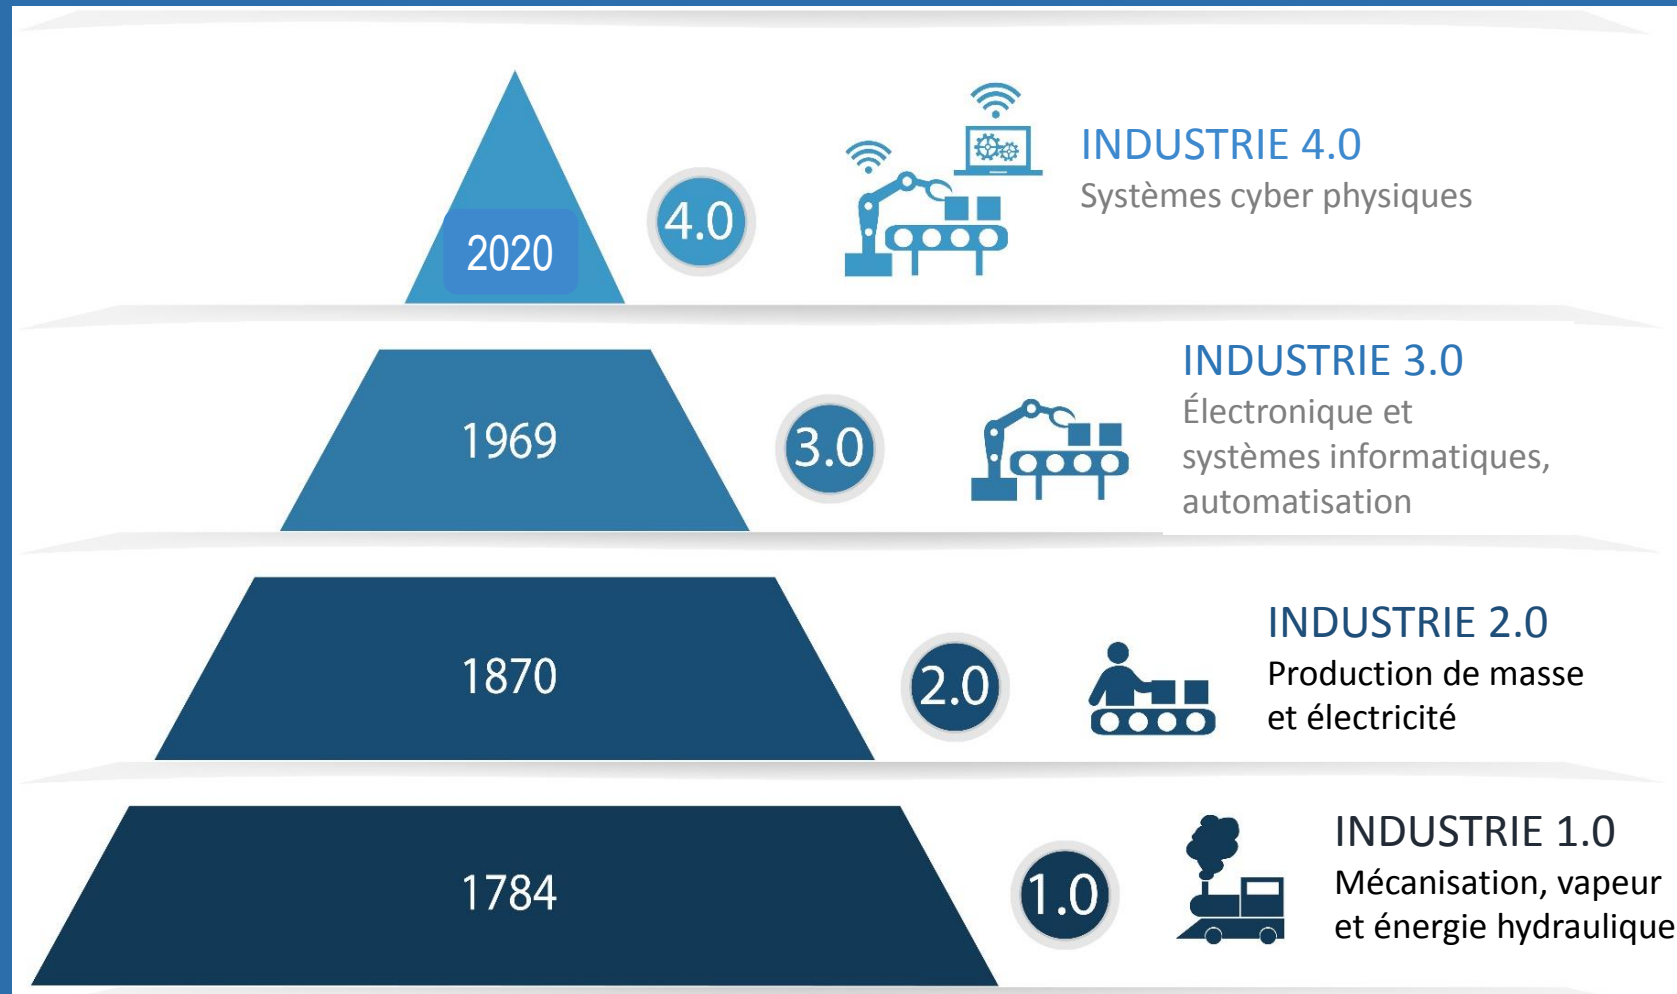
2020

4.0

INDUSTRIE 4.0
Systèmes cyber physiques

1969

3.0

INDUSTRIE 3.0
Électronique et systèmes informatiques, automatisation

1870

2.0

INDUSTRIE 2.0
Production de masse et électricité

1784

1.0

INDUSTRIE 1.0
Mécanisation, vapeur et énergie hydraulique